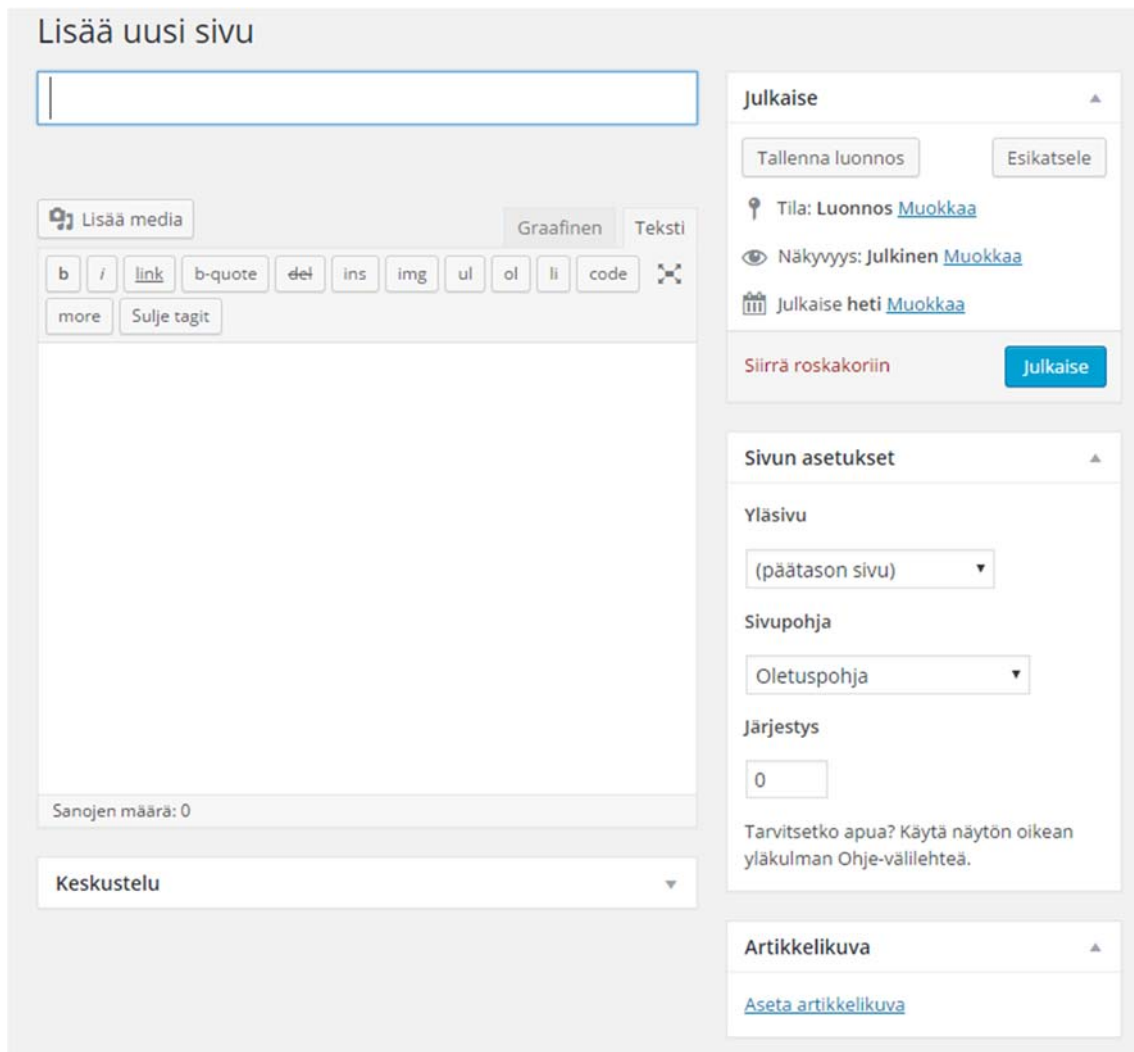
Lisää uusi sivu

Lisää media

Graafinen Teksti

b i link b-quote del ins img ul ol li code

more Sulje tagit

Sanojen määrä: 0

Keskustelu

Julkaise

Tallenna luonnos Esikatsele

Tila: Luonnos Muokkaa

Näkyvyys: Julkinen Muokkaa

Julkaise heti Muokkaa

Siirrä roskakoriin Julkaise

Sivun asetukset

Yläsivu

(päätason sivu)

Sivupohja

Oletuspohja

Järjestys

0

Tarvitsetko apua? Käytä näytön oikean yläkulman Ohje-välilehteä.

Artikkelikuva

Aseta artikkelikuva